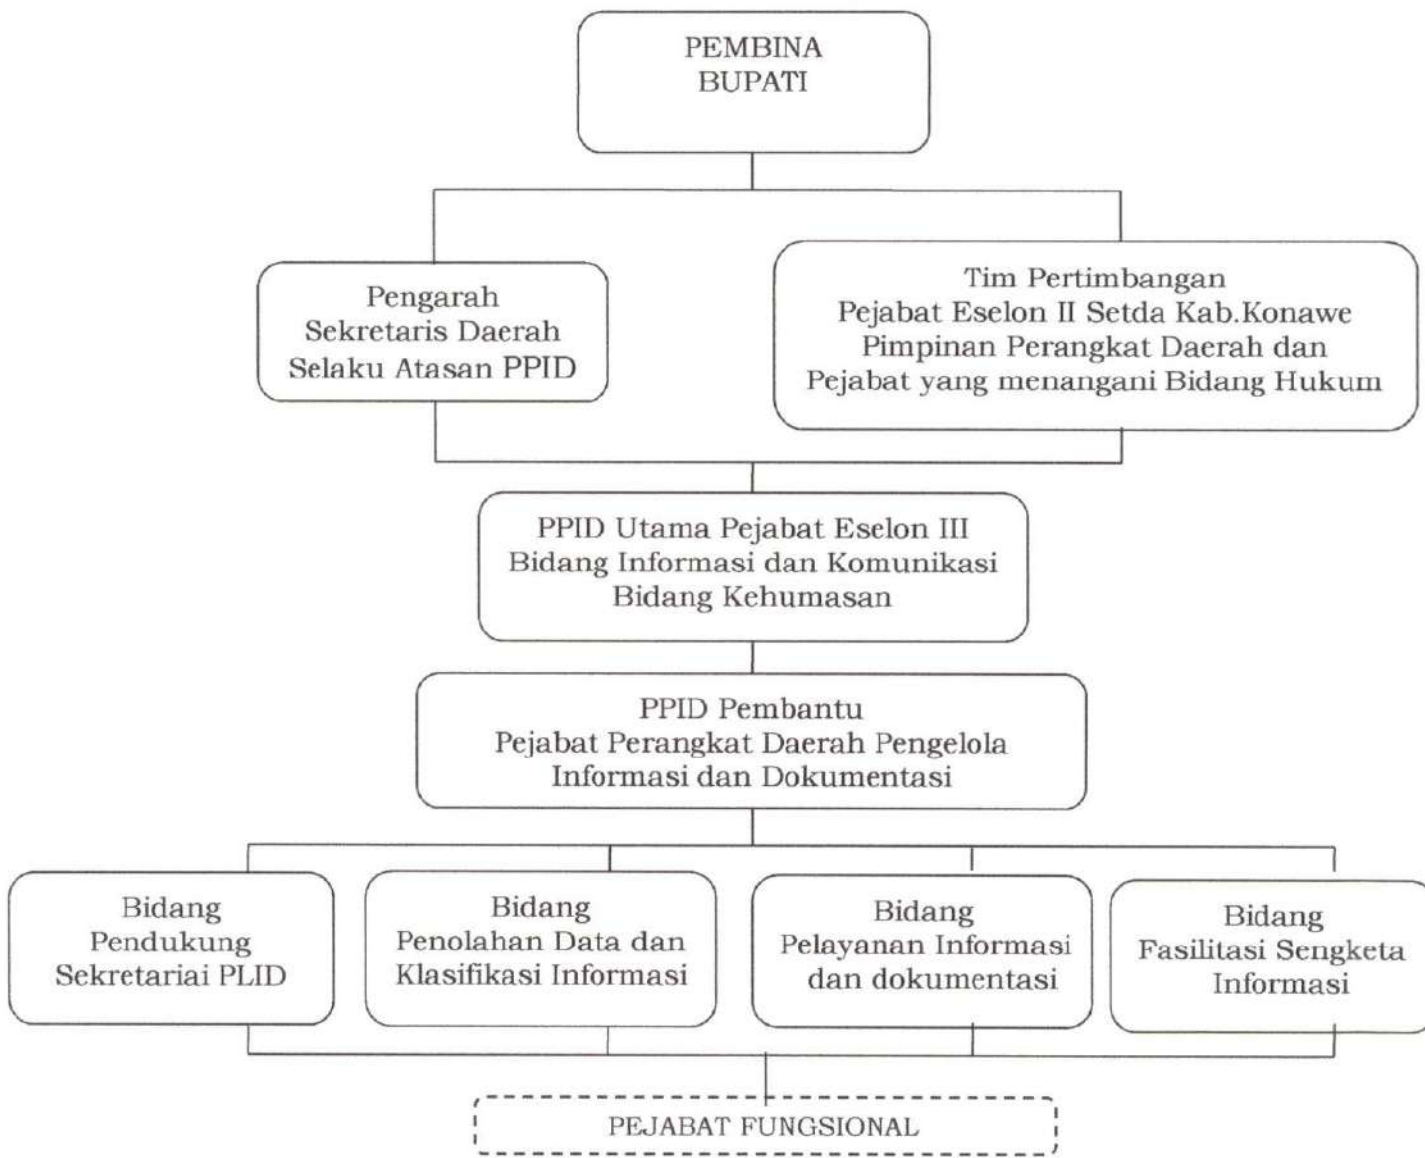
PEMBINA
BUPATI

Pengarah
Sekretaris Daerah
Selaku Atasan PPID

Tim Pertimbangan
Pejabat Eselon II Setda Kab.Konawe
Pimpinan Perangkat Daerah dan
Pejabat yang menangani Bidang Hukum

PPID Utama Pejabat Eselon III
Bidang Informasi dan Komunikasi
Bidang Kehumasan

PPID Pembantu
Pejabat Perangkat Daerah Pengelola
Informasi dan Dokumentasi

Bidang
Pendukung
Sekretariai PLID

Bidang
Penolahan Data dan
Klasifikasi Informasi

Bidang
Pelayanan Informasi
dan dokumentasi

Bidang
Fasilitasi Sengketa
Informasi

PEJABAT FUNGSIONAL